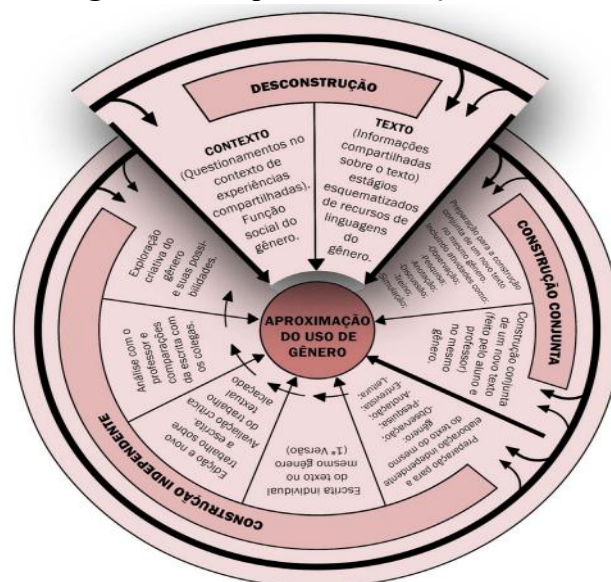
DESCONSTRUÇÃO

CONTEXTO (Questionamentos no contexto de experiências compartilhadas). Função social do gênero.

TEXTO (Informações compartilhadas sobre o texto) estágios esquematizados de recursos de linguagens do gênero.

CONSTRUÇÃO CONJUNTA

Preparação para a construção conjunta de um novo texto no mesmo gênero, usando atividades como: -Observação; -Pesquisa; -Anotações; -Entrevistas; -Leitura; -Simulações.

Construção conjunta de um novo texto (feito pelo aluno e professor) no mesmo gênero.

APROXIMAÇÃO DO USO DE GÊNERO

Preparação para a elaboração independente do texto do mesmo gênero. -Observação; -Pesquisa; -Anotação; -Entrevistas; -Leitura.

Escrita individual do texto no mesmo gênero (1ª Versão)

Edição e novo trabalho sobre a escrita Avaliação crítica do trabalho textual alcançado

Análise com o professor e comparações da escrita com os colegas.

Exploração criativa do gênero e suas possibilidades.

CONSTRUÇÃO INDEPENDENTE